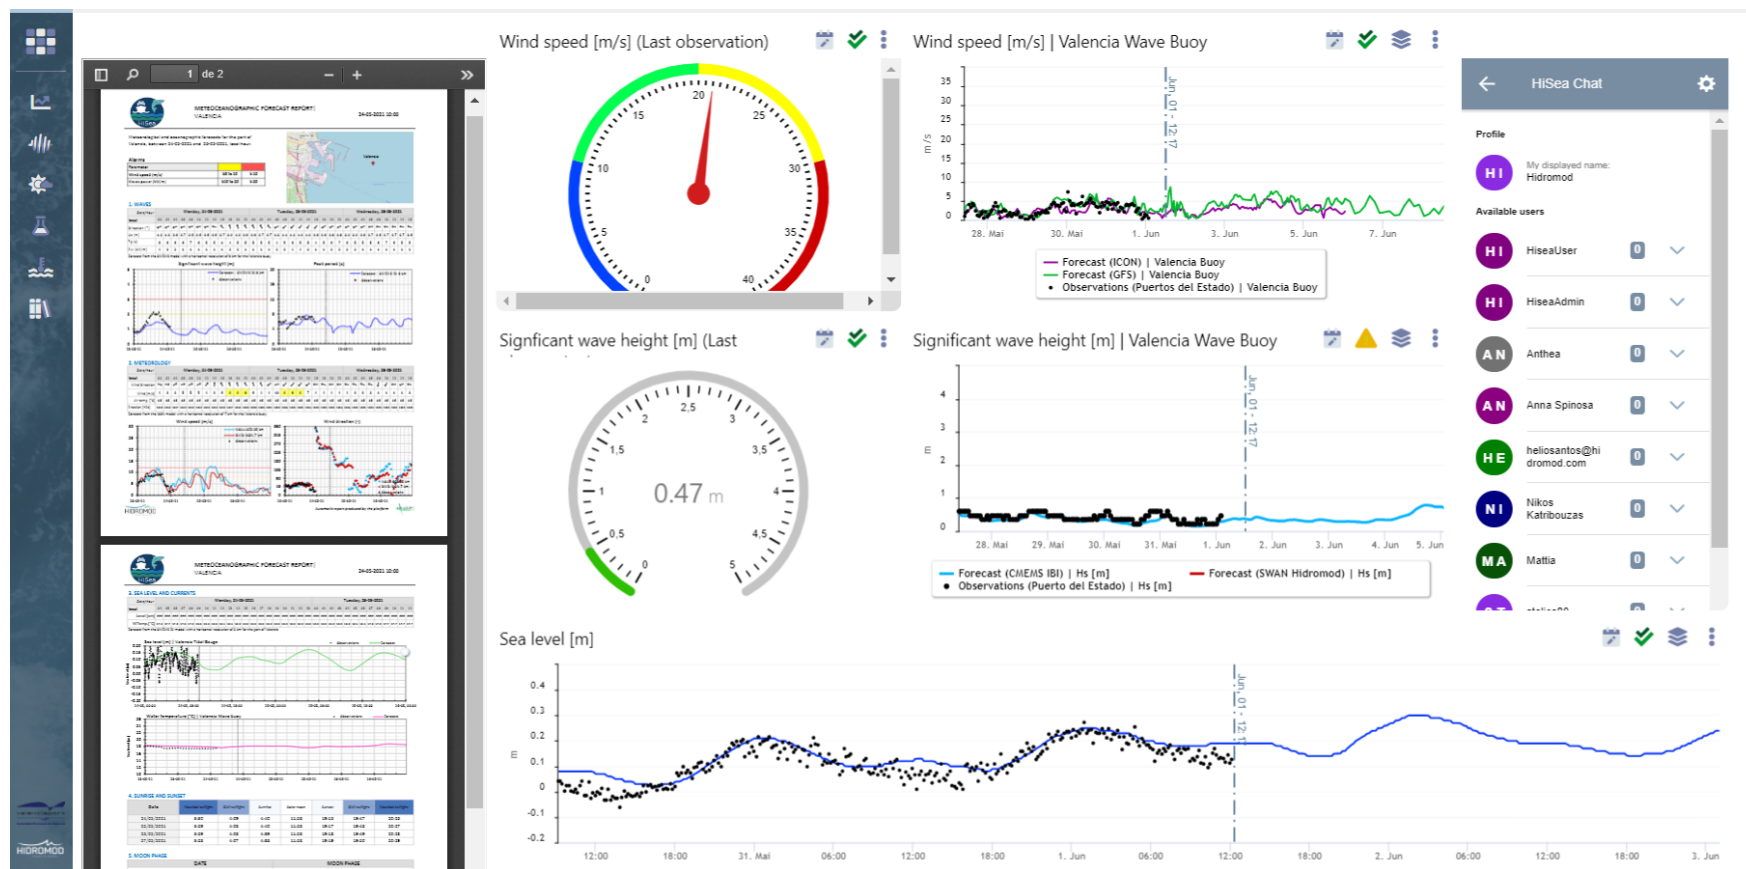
1 de 2

METEOCEANOGRAPHIC FORECAST REPORT
VALENCIA

HIDROMOD

Wind speed [m/s] (Last observation)

20
15
25
10
30
5
35
0
40

Wind speed [m/s] | Valencia Wave Buoy

35
30
25
20
15
10
5
0
m/s
Jun. 01 - 12:17
28. Mai
30. Mai
1. Jun
3. Jun
5. Jun
7. Jun

Forecast (ICON) | Valencia Buoy
Forecast (GFS) | Valencia Buoy
Observations (Puertos del Estado) | Valencia Buoy

HiSea Chat

Profile
HI
My displayed name:
Hidromod

Available users
HI HiseaUser 0
HI HiseaAdmin 0
AN Anthea 0
AN Anna Spinosa 0
HE heliosantos@hidromod.com 0
NI Nikos Katribouzas 0
MA Mattia 0

Signficant wave height [m] (Last

2,5
2
3
1,5
3,5
1
4
0,5
4,5
0
5
0.47 m

Significant wave height [m] | Valencia Wave Buoy

4
3
2
1
0
m
Jun. 01 - 12:17
28. Mai
29. Mai
30. Mai
31. Mai
1. Jun
2. Jun
3. Jun
4. Jun
5. Jun

Forecast (CMEMS IBI) | Hs [m]
Forecast (SWAN Hidromod) | Hs [m]
Observations (Puerto del Estado) | Hs [m]

Sea level [m]

0.4
0.3
0.2
0.1
0
-0.1
-0.2
m
Jun. 01 - 12:17
12:00
18:00
31. Mai
06:00
12:00
18:00
1. Jun
06:00
12:00
18:00
2. Jun
06:00
12:00
18:00
3. Jun